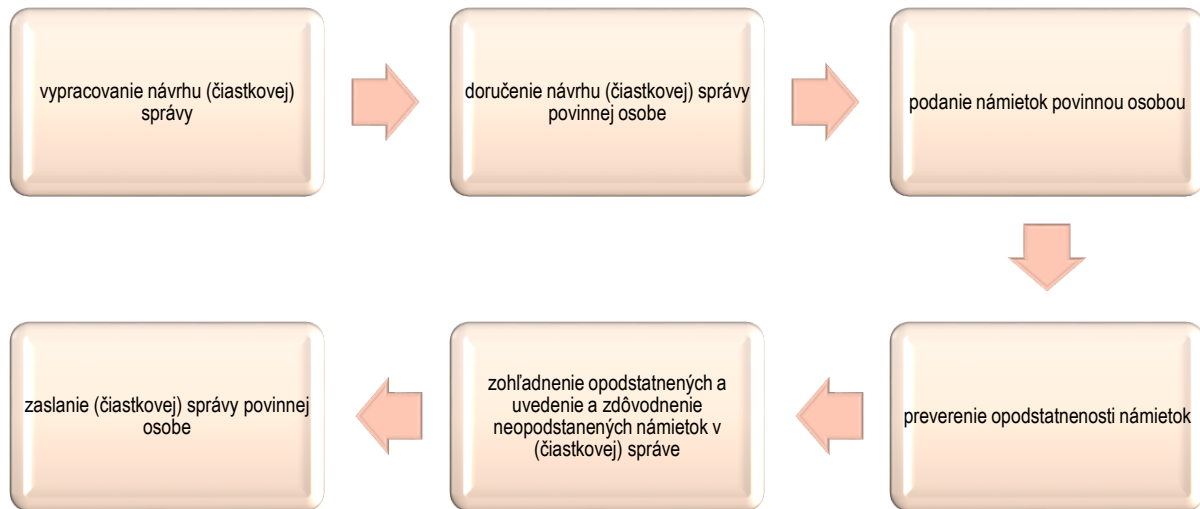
vypracovanie návrhu (čiastkovej) správy

doručenie návrhu (čiastkovej) správy povinnej osobe

podanie námietok povinnou osobou

preverenie opodstatnenosti námietok

zohľadnenie opodstatnených a uvedenie a zdôvodnenie neopodstanených námietok v (čiastkovej) správe

zaslanie (čiastkovej) správy povinnej osobe